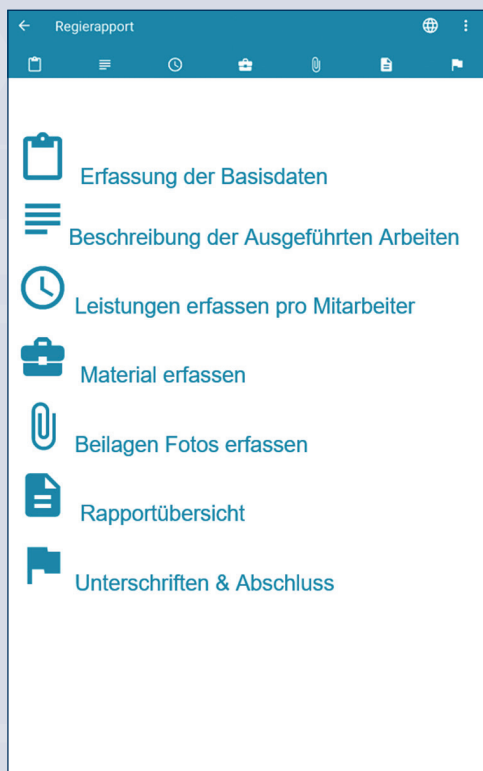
Regierapport

Erfassung der Basisdaten

Beschreibung der Ausgeführten Arbeiten

Leistungen erfassen pro Mitarbeiter

Material erfassen

Beilagen Fotos erfassen

Rapportübersicht

Unterschriften & Abschluss